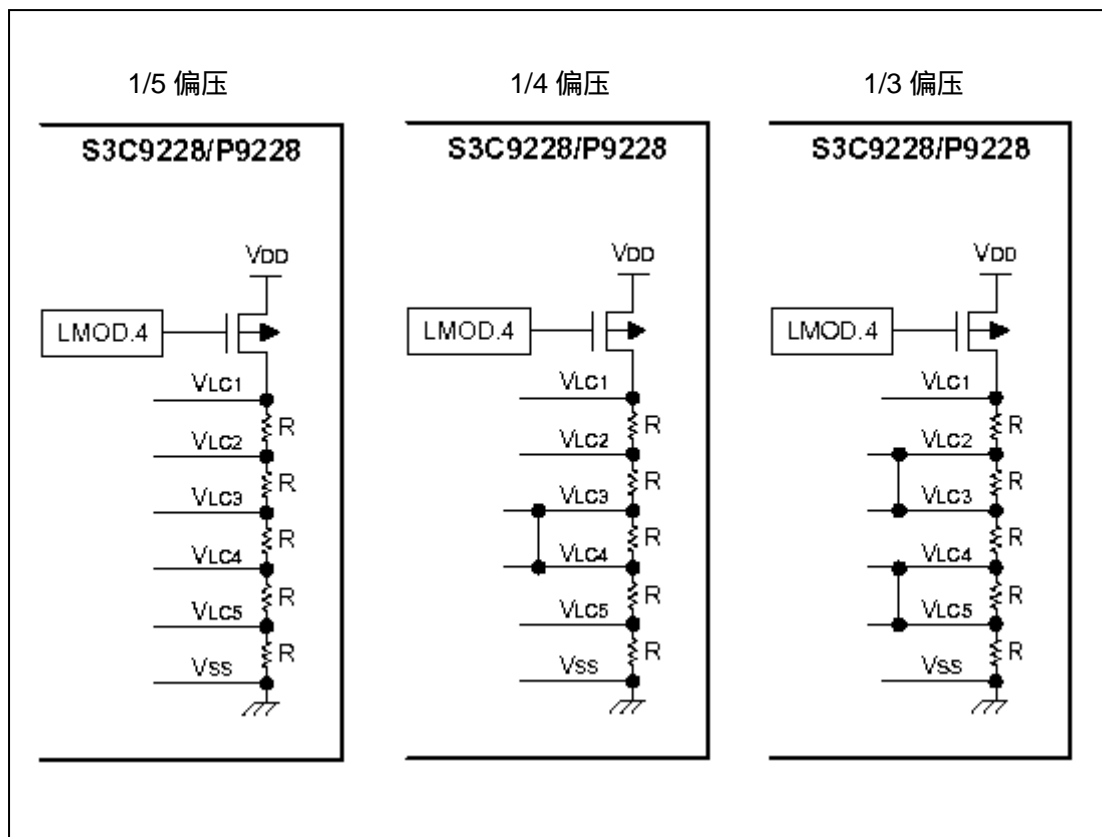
1/5 偏压

S3C9228/P9228

VDD

LMOD.4

VLC1

R

VLC2

R

VLC3

R

VLC4

R

VLC5

R

VSS

1/4 偏压

S3C9228/P9228

VDD

LMOD.4

VLC1

R

VLC2

R

VLC3

R

VLC4

R

VLC5

R

VSS

1/3 偏压

S3C9228/P9228

VDD

LMOD.4

VLC1

R

VLC2

R

VLC3

R

VLC4

R

VLC5

R

VSS